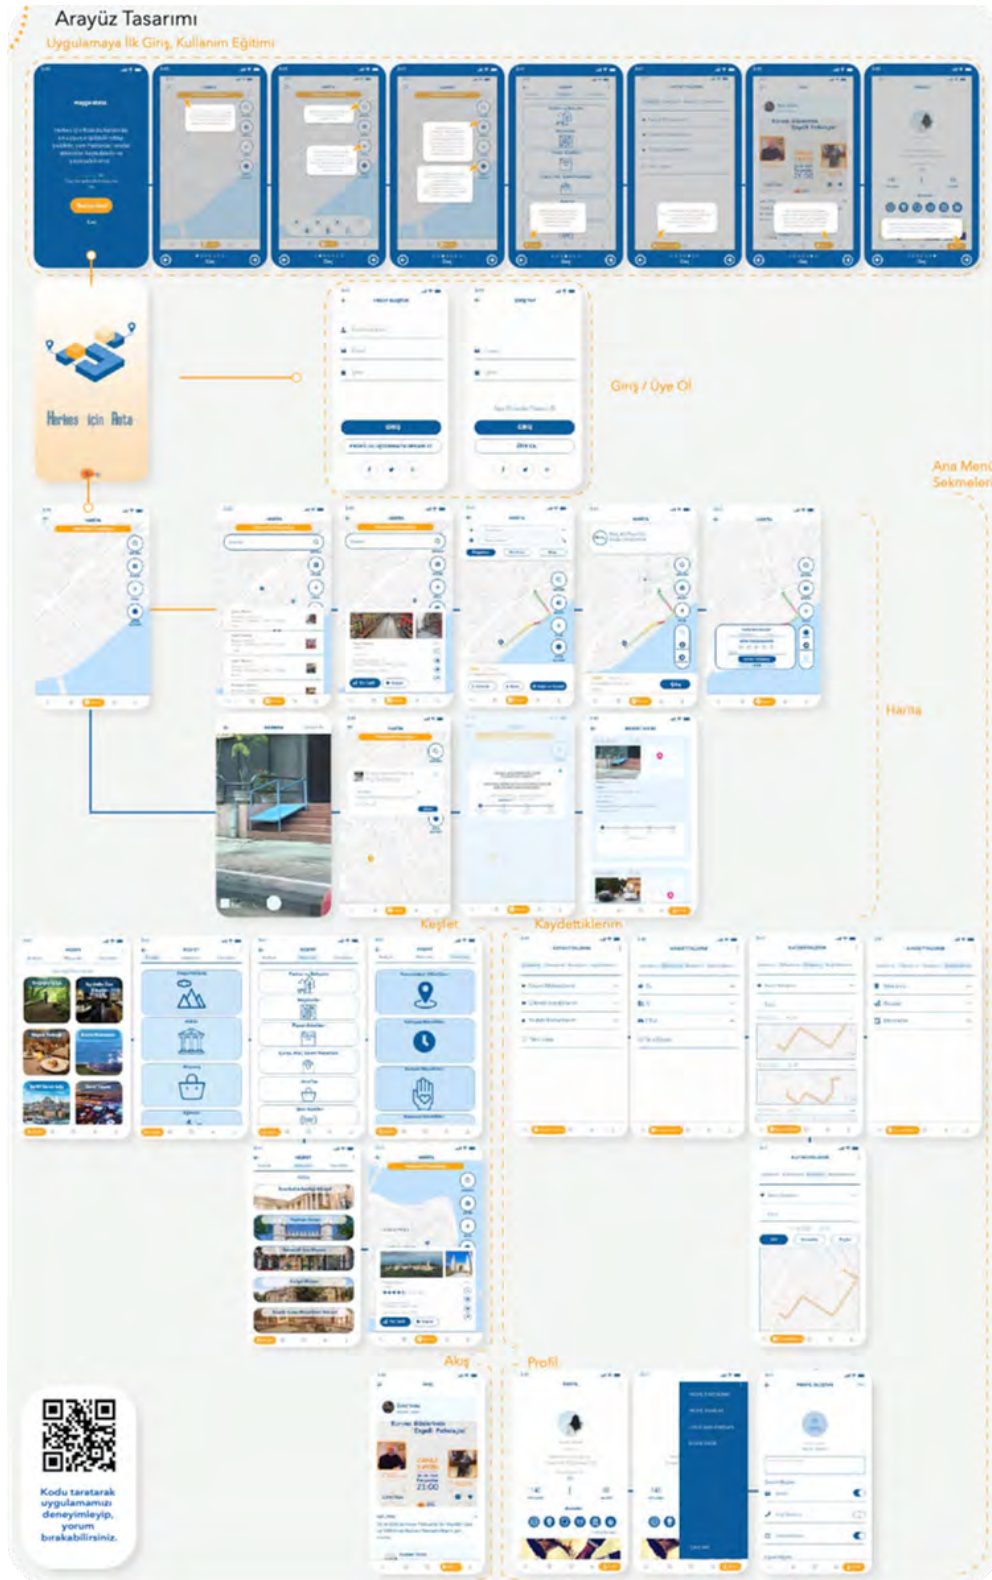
Arayüz Tasarımı

Uygulamaya İlk Giriş, Kullanım Eğitimi

Herkes için Rota

Giriş / Üye Ol

Ana Menü Sekmeleri

Harita

Keşfet

Kaydettiklerim

Akış

Profil

Kodu taratarak uygulamamızı deneyimleyip, yorum bırakabilirsiniz.